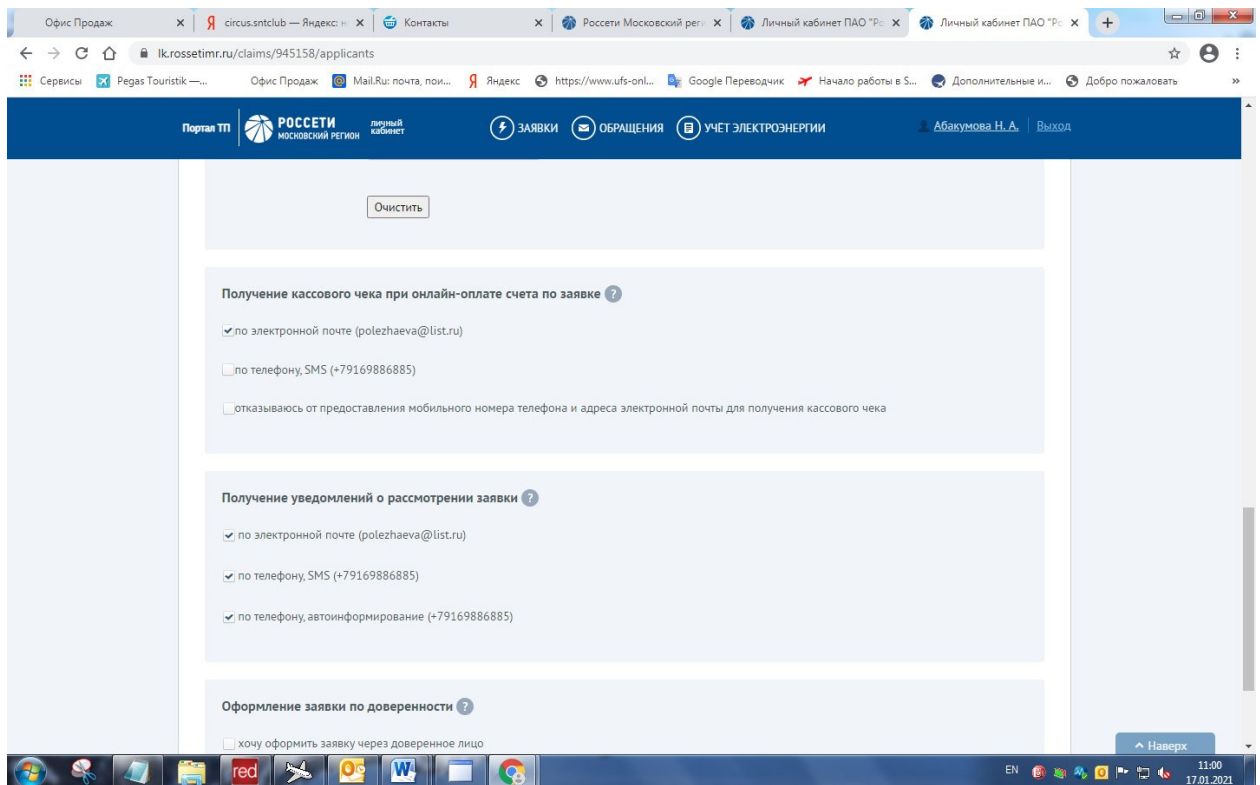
Офис Продаж ×
circus.sntclub — Яндекс: н ×
Контакты ×
Россети Московский реги ×
Личный кабинет ПАО "Ро ×
Личный кабинет ПАО "Ро ×
+

lk.rossetimr.ru/claims/945158/applicants

Сервисы Pegas Touristik —... Офис Продаж Mail.Ru: почта, пои... Яндекс https://www.ufs-onl... Google Переводчик Начало работы в S... Дополнительные и... Добро пожаловать »

Портал ТП РОССЕТИ МОСКОВСКИЙ РЕГИОН личный кабинет
ЗАЯВКИ ОБРАЩЕНИЯ УЧЁТ ЭЛЕКТРОЭНЕРГИИ
Абакумова Н. А. Выход

Очистить

Получение кассового чека при онлайн-оплате счета по заявке ?

по электронной почте (polezhaeva@list.ru)

по телефону, SMS (+79169886885)

отказываюсь от предоставления мобильного номера телефона и адреса электронной почты для получения кассового чека

Получение уведомлений о рассмотрении заявки ?

по электронной почте (polezhaeva@list.ru)

по телефону, SMS (+79169886885)

по телефону, автоинформирование (+79169886885)

Оформление заявки по доверенности ?

хочу оформить заявку через доверенное лицо

^ Наверх

red

EN 11:00 17.01.2021